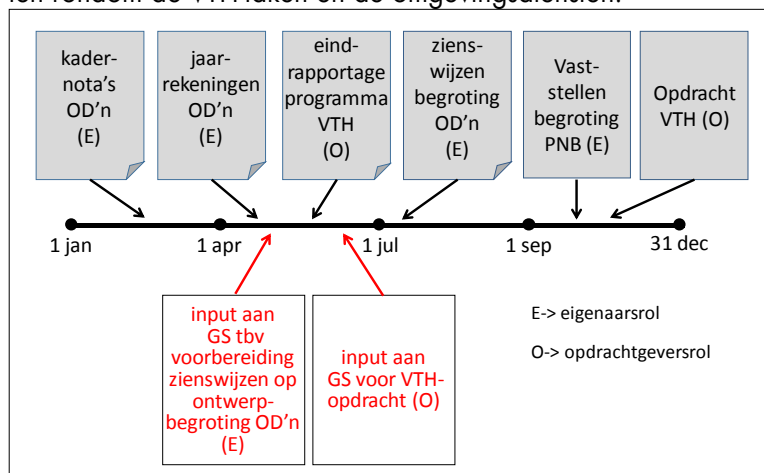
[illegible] de VTH-taken en de omgevingsdiensten.

kadernota's OD'n (E)

jaarrekeningen OD'n (E)

eindrapportage programma VTH (O)

zienswijzen begroting OD'n (E)

Vaststellen begroting PNB (E)

Opdracht VTH (O)

1 jan

1 apr

1 jul

1 sep

31 dec

input aan GS tbv voorbereiding zienswijzen op ontwerpbegroting OD'n (E)

input aan GS voor VTH-opdracht (O)

E-> eigenaarsrol

O-> opdrachtgeversrol